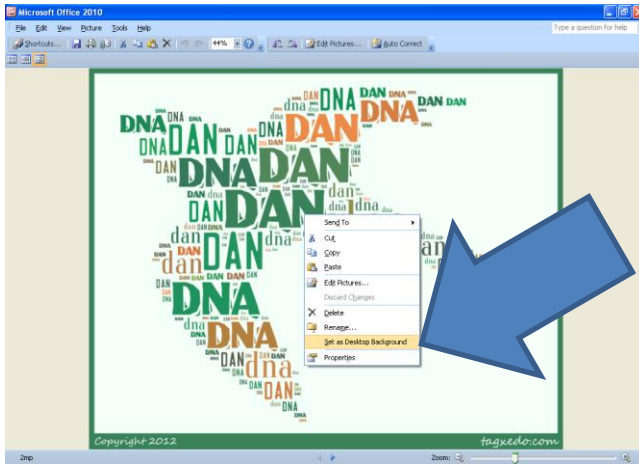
Microsoft Office 2010

File Edit View Picture Tools Help

Type a question for help

Shortcuts... 44% Edit Pictures... Auto Correct

DNA DAN DNA DAN DNA DAN DAN DNA DAN DNA DAN DAN DNA DAN DAN dna DAN DAN dan DAN DAN dan DNA DAN DNA dna DNA DAN dna DAN DAN DAN

Send To
Cut
Copy
Paste
Edit Pictures...
Discard Changes
Delete
Rename...
Set as Desktop Background
Properties

Copyright 2012

tagxedo.com

2mp

Zoom: